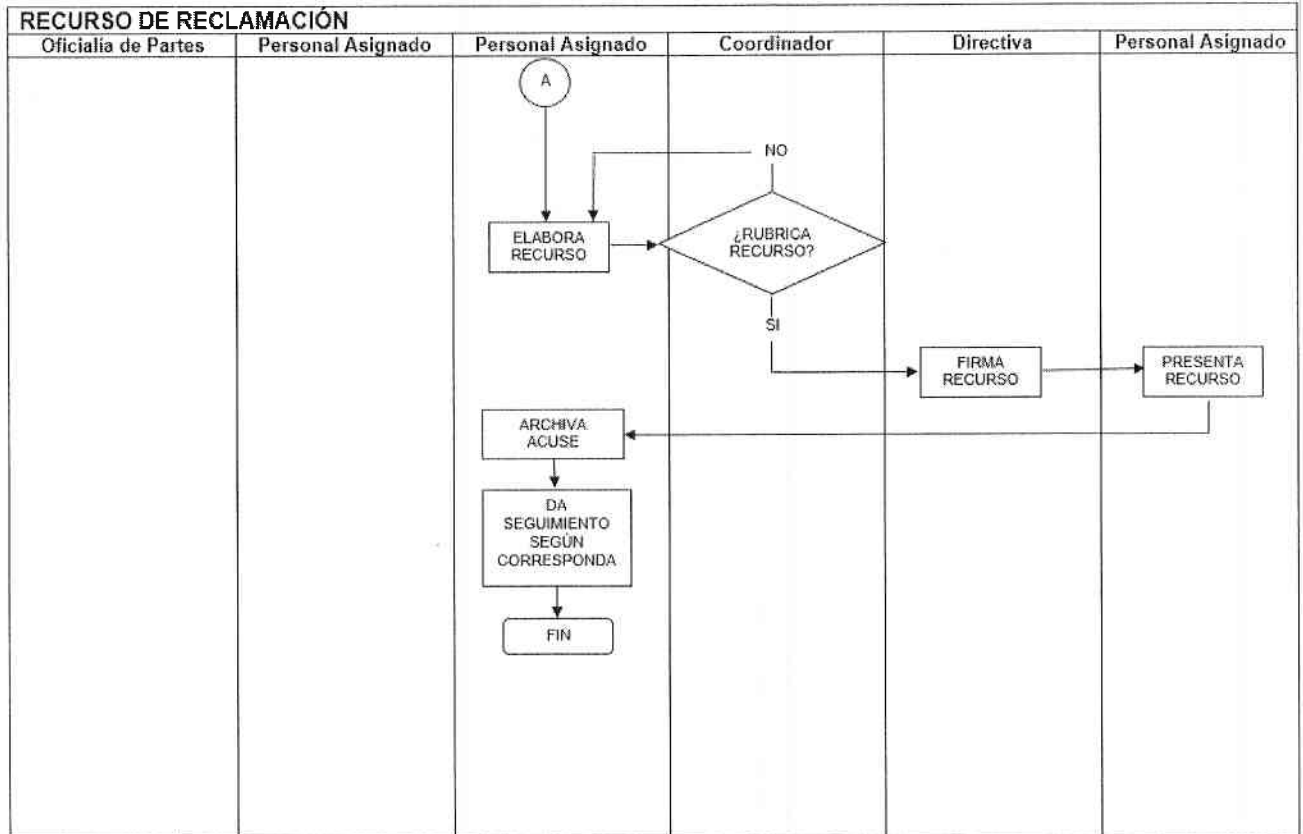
RECURSO DE RECLAMACIÓN

| Oficialía de Partes | Personal Asignado | Personal Asignado | Coordinador | Directiva | Personal Asignado |
|---|---|---|---|---|---|

A

NO

ELABORA RECURSO

¿RUBRICA RECURSO?

SI

FIRMA RECURSO

PRESENTA RECURSO

ARCHIVA ACUSE

DA SEGUIMIENTO SEGÚN CORRESPONDA

FIN